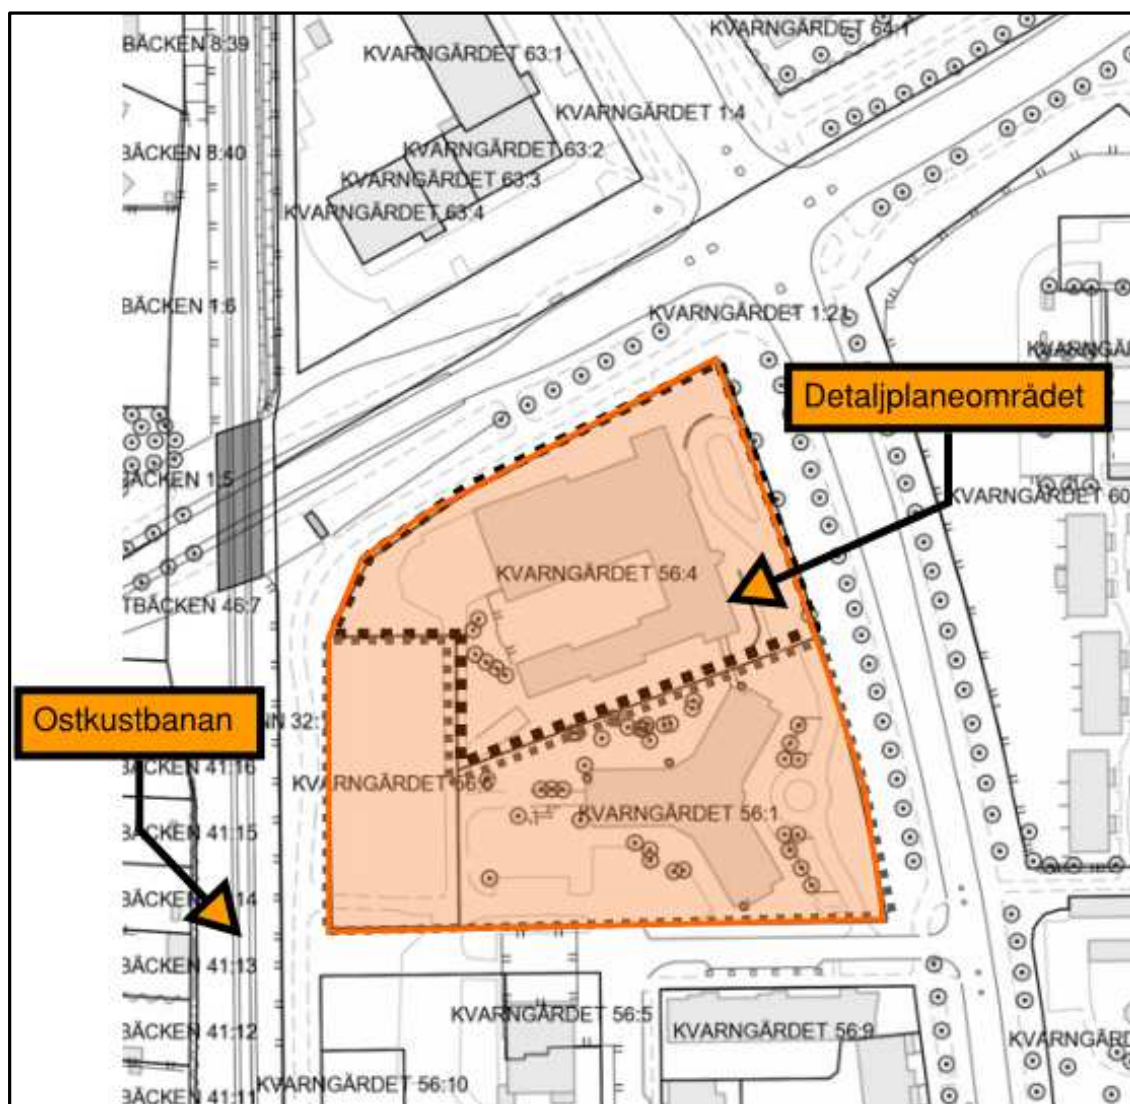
BÄCKEN 8:39
KVARNGÄRDET 63:1
KVARNGÄRDET 64:1
KVARNGÄRDET 1:4
BÄCKEN 8:40
KVARNGÄRDET 63:2
KVARNGÄRDET 63:3
KVARNGÄRDET 63:4
BÄCKEN 1:6
KVARNGÄRDET 1:21
KVARNGÄ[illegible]
Detaljplaneområdet
BÄCKEN 1:5
KVARNGÄRDET 60
KVARNGÄRDET 56:4
TBÄCKEN 46:7
Ostkustbanan
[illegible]N 32:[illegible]
BÄCKEN 41:16
KVARNGÄRDET 56:6
BÄCKEN 41:15
KVARNGÄRDET 56:1
BÄCKEN 41:14
BÄCKEN 41:13
KVARNGÄRDET 56:5
BÄCKEN 41:12
KVARNGÄRDET 56:9
KVARNGÄRD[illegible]
BÄCKEN 41:11
KVARNGÄRDET 56:10